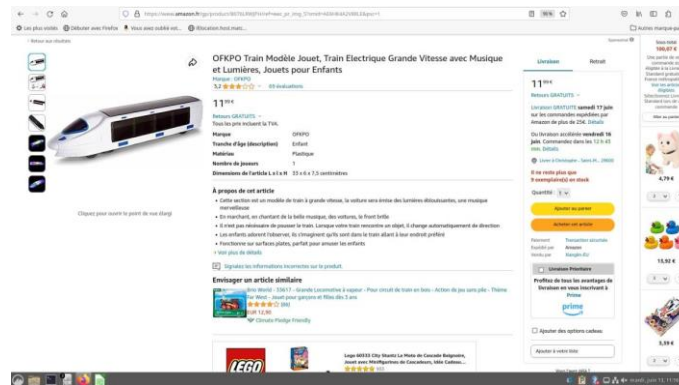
https://www.amazon.fr/

Les plus visités   Débuter avec Firefox   Vous avez oublié est...   Bibliothèque

‹ Retour aux résultats

OFKPO Train Modèle Jouet, Train Electrique Grande Vitesse avec Musique et Lumières, Jouets pour Enfants

Marque : OFKPO

5,2 ★★★☆☆ 69 évaluations

11⁹⁹€

Retours GRATUITS

Tous les prix incluent la TVA.

| Marque | OFKPO |
|---|---|
| Tranche d'âge (description) | Enfant |
| Matériau | Plastique |
| Nombre de joueurs | 1 |
| Dimensions de l'article L x l x H | 33 x 6 x 7,5 centimètres |

À propos de cet article

• Cette section est un modèle de train à grande vitesse, la voiture sera émise des lumières éblouissantes, une musique merveilleuse

• En marchant, en chantant de la belle musique, des voitures, le front brille

• Il n'est pas nécessaire de pousser le train. Lorsque votre train rencontre un objet, il change automatiquement de direction

• Les enfants adorent l'observer, ils s'imaginent qu'ils sont dans le train allant à leur endroit préféré

• Fonctionne sur surfaces plates, parfait pour amuser les enfants

˅ Voir plus de détails

Signalez les informations incorrectes sur le produit.

Envisager un article similaire

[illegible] - Grande Locomotive à vapeur - Pour circuit de train en bois - Action de jeu avec pile - Thème Far West - Jouet pour garçons et filles dès 3 ans

★★★★☆ (66)

12,90

Climate Pledge Friendly

Cliquez pour ouvrir le point de vue élargi

Livraison   Retrait

11⁹⁹€

Retours GRATUITS

Livraison GRATUITE samedi 17 juin sur les commandes expédiées par Amazon de plus de 25€. Détails

Ou livraison accélérée vendredi 16 juin. Commandez dans les 12 h 45 min. Détails

Livrer à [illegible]

Il ne reste plus que 9 exemplaire(s) en stock

Quantité : 1

Ajouter au panier

Acheter cet article

Paiement   Transaction sécurisée
Expédié par   Amazon
Vendu par   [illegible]

Livraison Prioritaire

Profitez de tous les avantages de livraison en vous inscrivant à Prime

prime

Ajouter des options cadeau

Ajouter à votre liste

Lego 60335 City Station La Moto de Cascade Baignoire, Jouet avec Minifigurines de Cascadeurs, Idée Cadeau...

LEGO

Autres marque pa

Sponsorisé

4,79 €

13,92 €

5,59 €